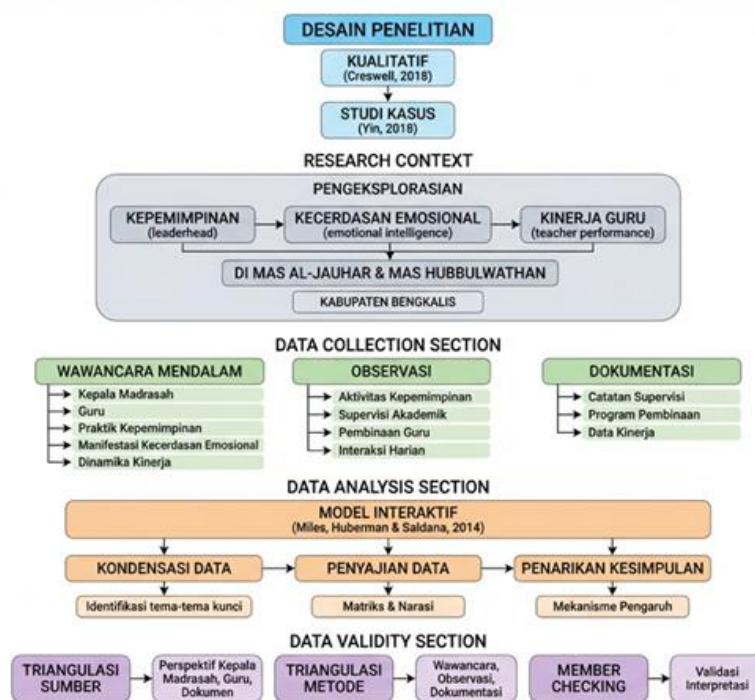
DESAIN PENELITIAN

KUALITATIF
(Creswell, 2018)

STUDI KASUS
(Yin, 2018)

RESEARCH CONTEXT

PENGEKSPLORASIAN

KEPEMIMPINAN
(leaderhead)

KECERDASAN EMOSIONAL
(emotional intelligence)

KINERJA GURU
(teacher performance)

DI MAS AL-JAUHAR & MAS HUBBULWATHAN

KABUPATEN BENGKALIS

DATA COLLECTION SECTION

WAWANCARA MENDALAM
Kepala Madrasah
Guru
Praktik Kepemimpinan
Manifestasi Kecerdasan Emosional
Dinamika Kinerja

OBSERVASI
Aktivitas Kepemimpinan
Supervisi Akademik
Pembinaan Guru
Interaksi Harian

DOKUMENTASI
Catatan Supervisi
Program Pembinaan
Data Kinerja

DATA ANALYSIS SECTION

MODEL INTERAKTIF
(Miles, Huberman & Saldana, 2014)

KONDENSASI DATA
Identifikasi tema-tema kunci

PENYAJIAN DATA
Matriks & Narasi

PENARIKAN KESIMPULAN
Mekanisme Pengaruh

DATA VALIDITY SECTION

TRIANGULASI SUMBER
Perspektif Kepala Madrasah, Guru, Dokumen

TRIANGULASI METODE
Wawancara, Observasi, Dokumentasi

MEMBER CHECKING
Validasi Interpretasi